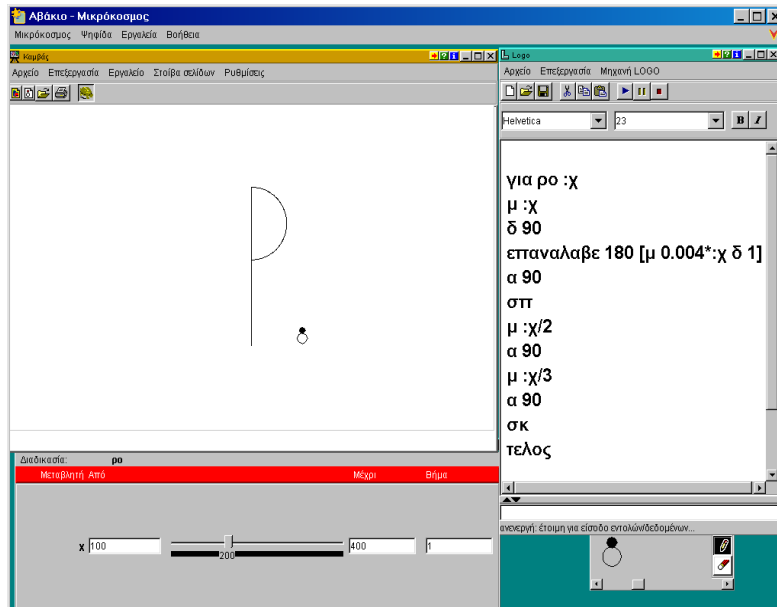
Αβάκιο - Μικρόκοσμος

Μικρόκοσμος Ψηφίδα Εργαλεία Βοήθεια

Καμβάς

Αρχείο Επεξεργασία Εργαλείο Στοίβα σελίδων Ρυθμίσεις

Logo

Αρχείο Επεξεργασία Μηχανή LOGO

Helvetica

23

για ρο :χ
μ :χ
δ 90
επαναλαβε 180 [μ 0.004*:χ δ 1]
α 90
στ
μ :χ/2
α 90
μ :χ/3
α 90
σκ
τελος

Διαδικασία: ρο

| Μεταβλητή | Από | Μέχρι | Βήμα |
|---|---|---|---|
| x | 100 | 400 | 1 |

200

ανενεργή: έτοιμη για είσοδο εντολών/δεδομένων...